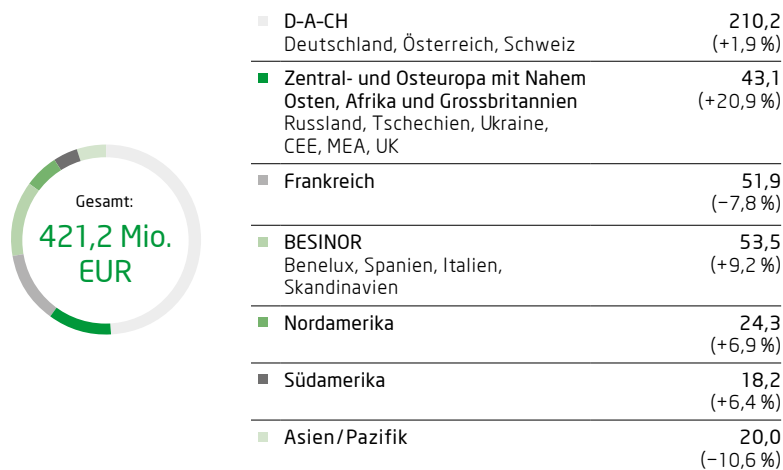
Gesamt:
421,2 Mio. EUR

| | |
|---|---|
| D-A-CH<br>Deutschland, Österreich, Schweiz | 210,2<br>(+1,9 %) |
| Zentral- und Osteuropa mit Nahem Osten, Afrika und Grossbritannien<br>Russland, Tschechien, Ukraine, CEE, MEA, UK | 43,1<br>(+20,9 %) |
| Frankreich | 51,9<br>(−7,8 %) |
| BESINOR<br>Benelux, Spanien, Italien, Skandinavien | 53,5<br>(+9,2 %) |
| Nordamerika | 24,3<br>(+6,9 %) |
| Südamerika | 18,2<br>(+6,4 %) |
| Asien / Pazifik | 20,0<br>(−10,6 %) |